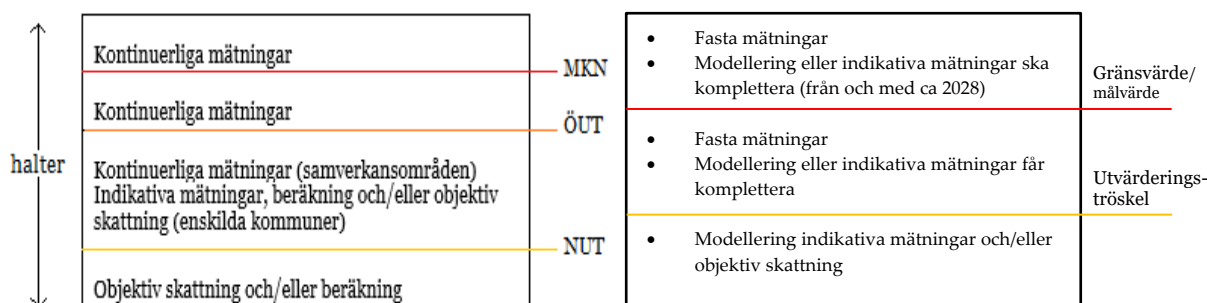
halter

Kontinuerliga mätningar

MKN

Kontinuerliga mätningar

ÖUT

Kontinuerliga mätningar (samverkansområden) Indikativa mätningar, beräkning och/eller objektiv skattning (enskilda kommuner)

NUT

Objektiv skattning och/eller beräkning

- Fasta mätningar
- Modellering eller indikativa mätningar ska komplettera (från och med ca 2028)

Gränsvärde/ målvärde

- Fasta mätningar
- Modellering eller indikativa mätningar får komplettera

Utvärderingströskel

- Modellering indikativa mätningar och/eller objektiv skattning